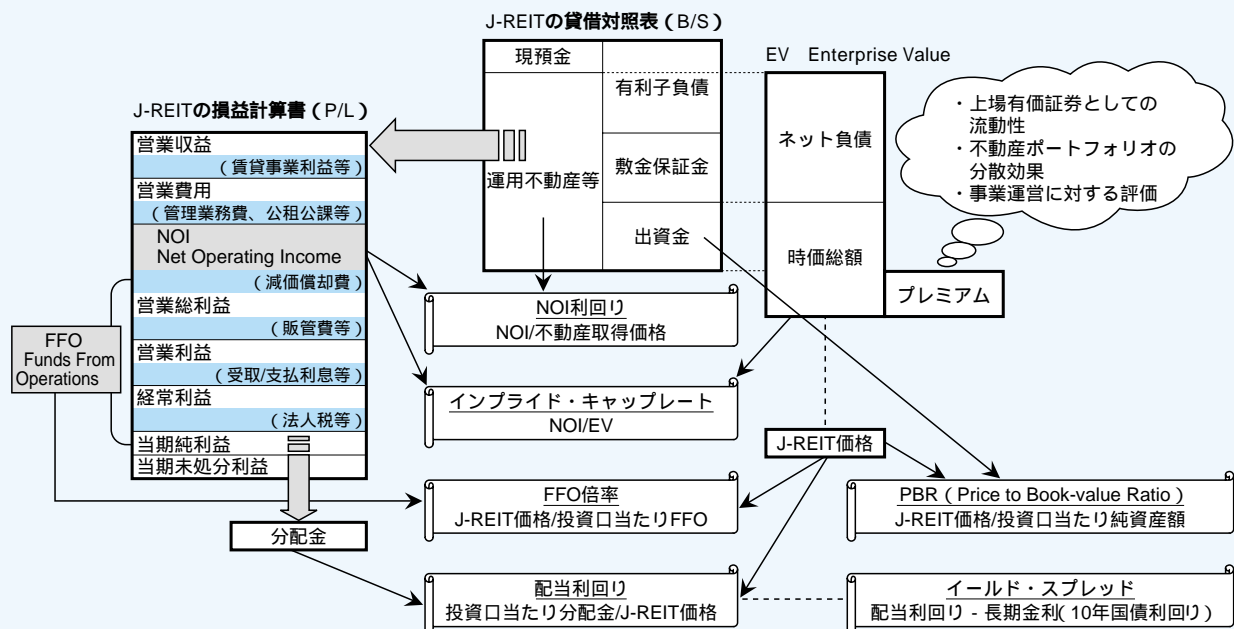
J-REITの貸借対照表（B/S）

現預金

有利子負債

運用不動産等

敷金保証金

出資金

EV Enterprise Value

ネット負債

時価総額

プレミアム

・上場有価証券としての流動性
・不動産ポートフォリオの分散効果
・事業運営に対する評価

J-REITの損益計算書（P/L）

営業収益
（賃貸事業利益等）
営業費用
（管理業務費、公租公課等）
NOI
Net Operating Income
（減価償却費）
営業総利益
（販管費等）
営業利益
（受取/支払利息等）
経常利益
（法人税等）
当期純利益
当期未処分利益

FFO
Funds From Operations

分配金

NOI利回り
NOI/不動産取得価格

インプライド・キャップレート
NOI/EV

J-REIT価格

FFO倍率
J-REIT価格/投資口当たりFFO

PBR（Price to Book-value Ratio）
J-REIT価格/投資口当たり純資産額

配当利回り
投資口当たり分配金/J-REIT価格

イールド・スプレッド
配当利回り - 長期金利(10年国債利回り）